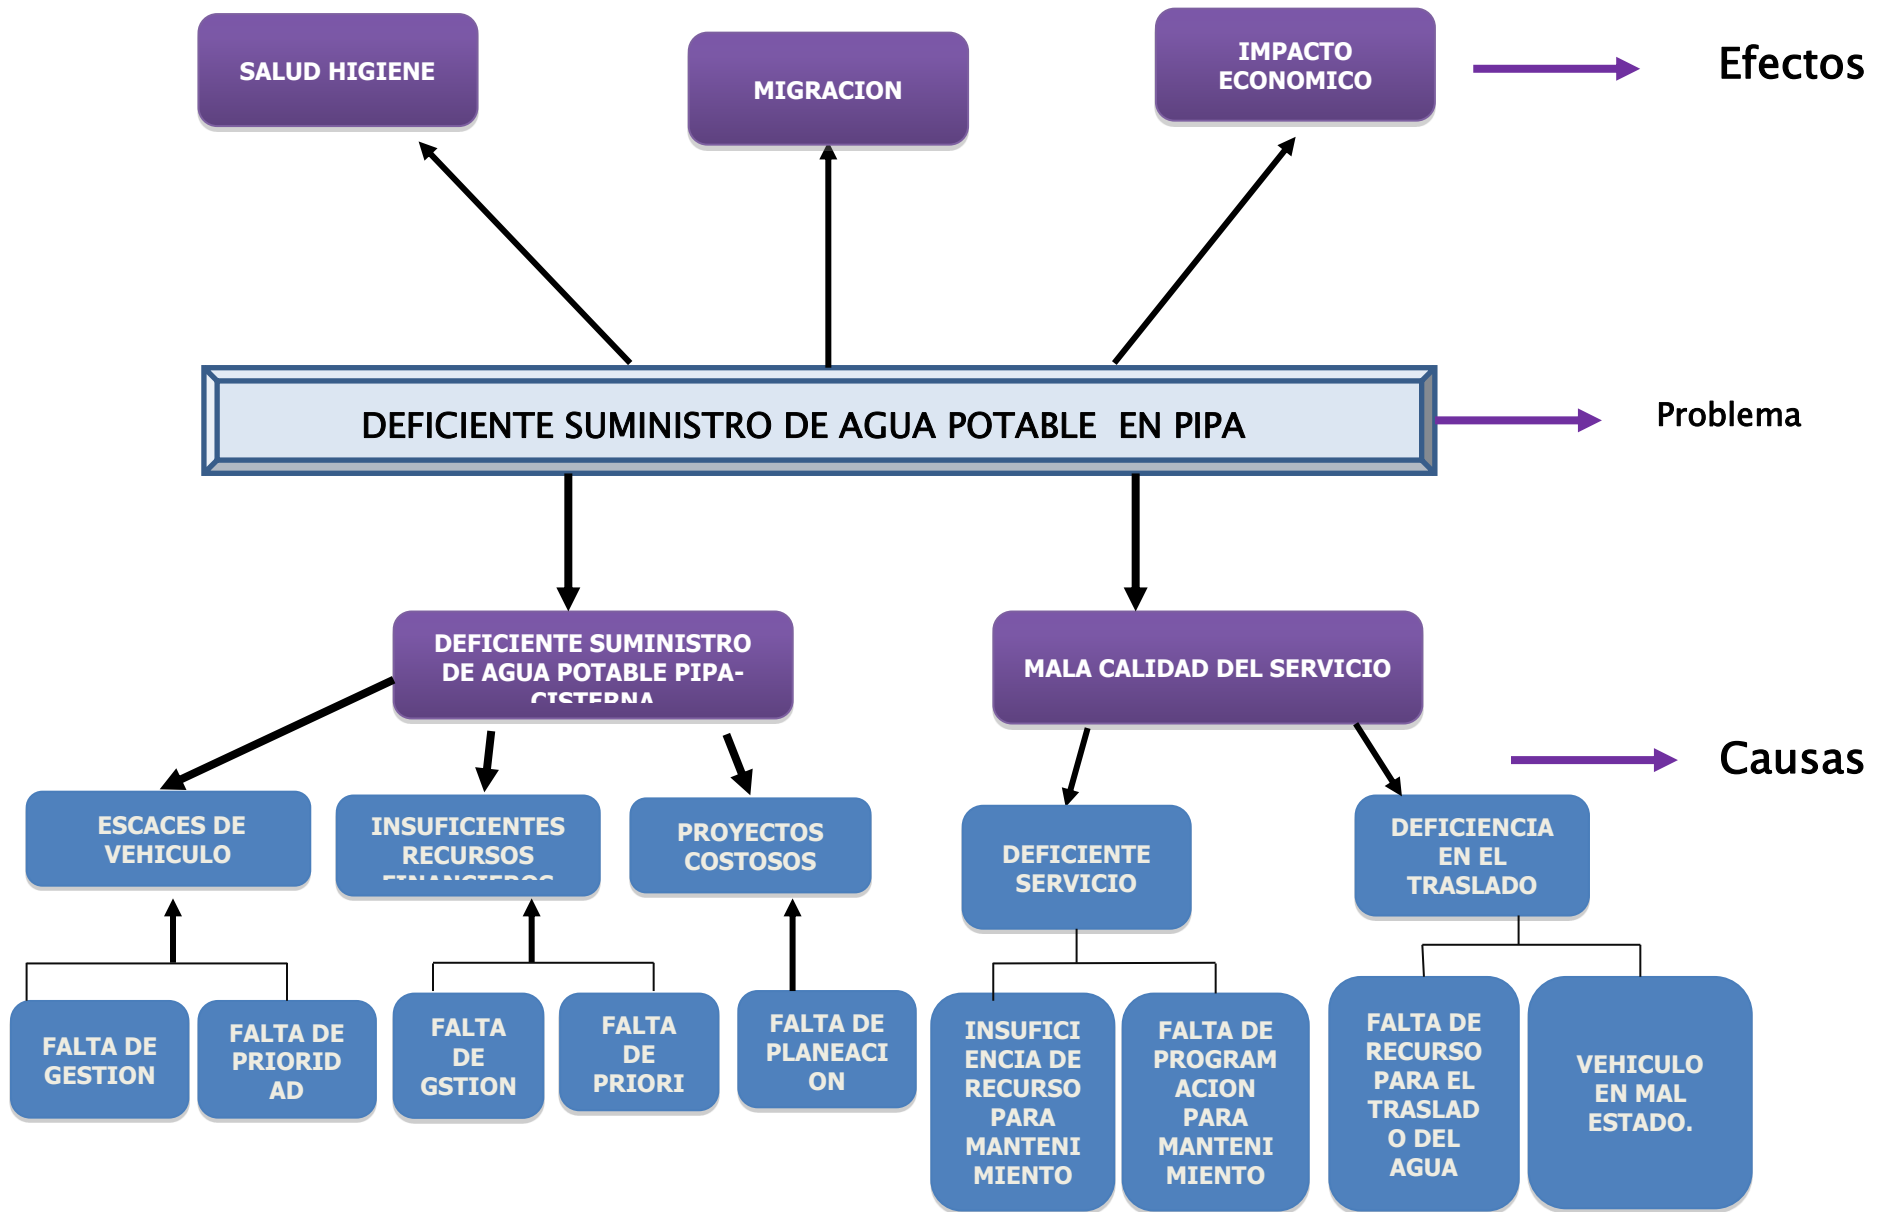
SALUD HIGIENE

MIGRACION

IMPACTO ECONOMICO

Efectos

DEFICIENTE SUMINISTRO DE AGUA POTABLE EN PIPA

Problema

DEFICIENTE SUMINISTRO DE AGUA POTABLE PIPA-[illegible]

MALA CALIDAD DEL SERVICIO

Causas

ESCACES DE VEHICULO

INSUFICIENTES RECURSOS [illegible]

PROYECTOS COSTOSOS

DEFICIENTE SERVICIO

DEFICIENCIA EN EL TRASLADO

FALTA DE GESTION

FALTA DE PRIORID AD

FALTA DE GSTION

FALTA DE PRIORI

FALTA DE PLANEACI ON

INSUFICI ENCIA DE RECURSO PARA MANTENI MIENTO

FALTA DE PROGRAM ACION PARA MANTENI MIENTO

FALTA DE RECURSO PARA EL TRASLAD O DEL AGUA

VEHICULO EN MAL ESTADO.